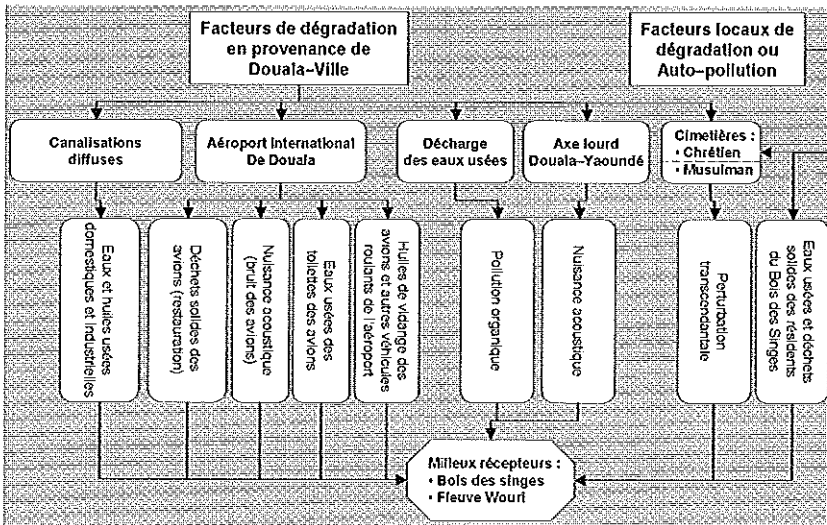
Facteurs de dégradation en provenance de Douala-Ville

Facteurs locaux de dégradation ou Auto-pollution

Canalisations diffuses

Aéroport International De Douala

Décharge des eaux usées

Axe lourd Douala-Yaoundé

Cimetières :
• Chrétien
• Musulman

Eaux et huiles usées domestiques et industrielles

Déchets solides des avions (restauration)

Nuisance acoustique (bruit des avions)

Eaux usées des toilettes des avions

Huiles de vidange des avions et autres véhicules roulants de l'aéroport

Pollution organique

Nuisance acoustique

Perturbation transcendantale

Eaux usées et déchets solides des résidents du Bois des Singes

Milieux récepteurs :
• Bois des singes
• Fleuve Wouri